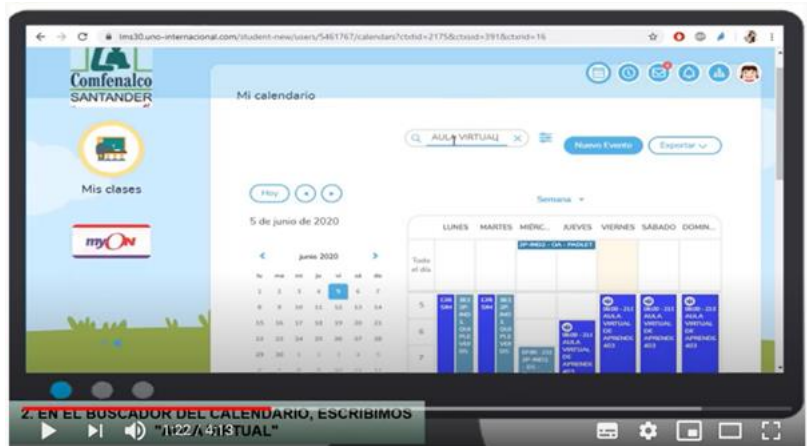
lms30.uno-internacional.com/student-new/users/5461767/calendars?ctxId=2175&ctxid=391&ctxtid=16

Comfenalco SANTANDER

Mis clases

myON

Mi calendario

AULA VIRTUAL

Nuevo Evento

Exportar

Hoy

Semana

5 de junio de 2020

junio 2020

| | LUNES | MARTES | MIÉRC... | JUEVES | VIERNES | SÁBADO | DOMIN... |
|---|---|---|---|---|---|---|---|
| Todo el día | | | 2P-INED - OA - PADLET | | | | |
| 5 | | | | | 08:00 - 213 AULA VIRTUAL DE APRENDI. 403 | 08:00 - 213 AULA VIRTUAL DE APRENDI. 403 | 08:00 - 213 AULA VIRTUAL DE APRENDI. 403 |
| 6 | | | | 08:00 - 213 AULA VIRTUAL DE APRENDI. 403 | | | |
| 7 | | | | | | | |

2. EN EL BUSCADOR DEL CALENDARIO, ESCRIBIMOS "AULA VIRTUAL"

1:22 / 4:13